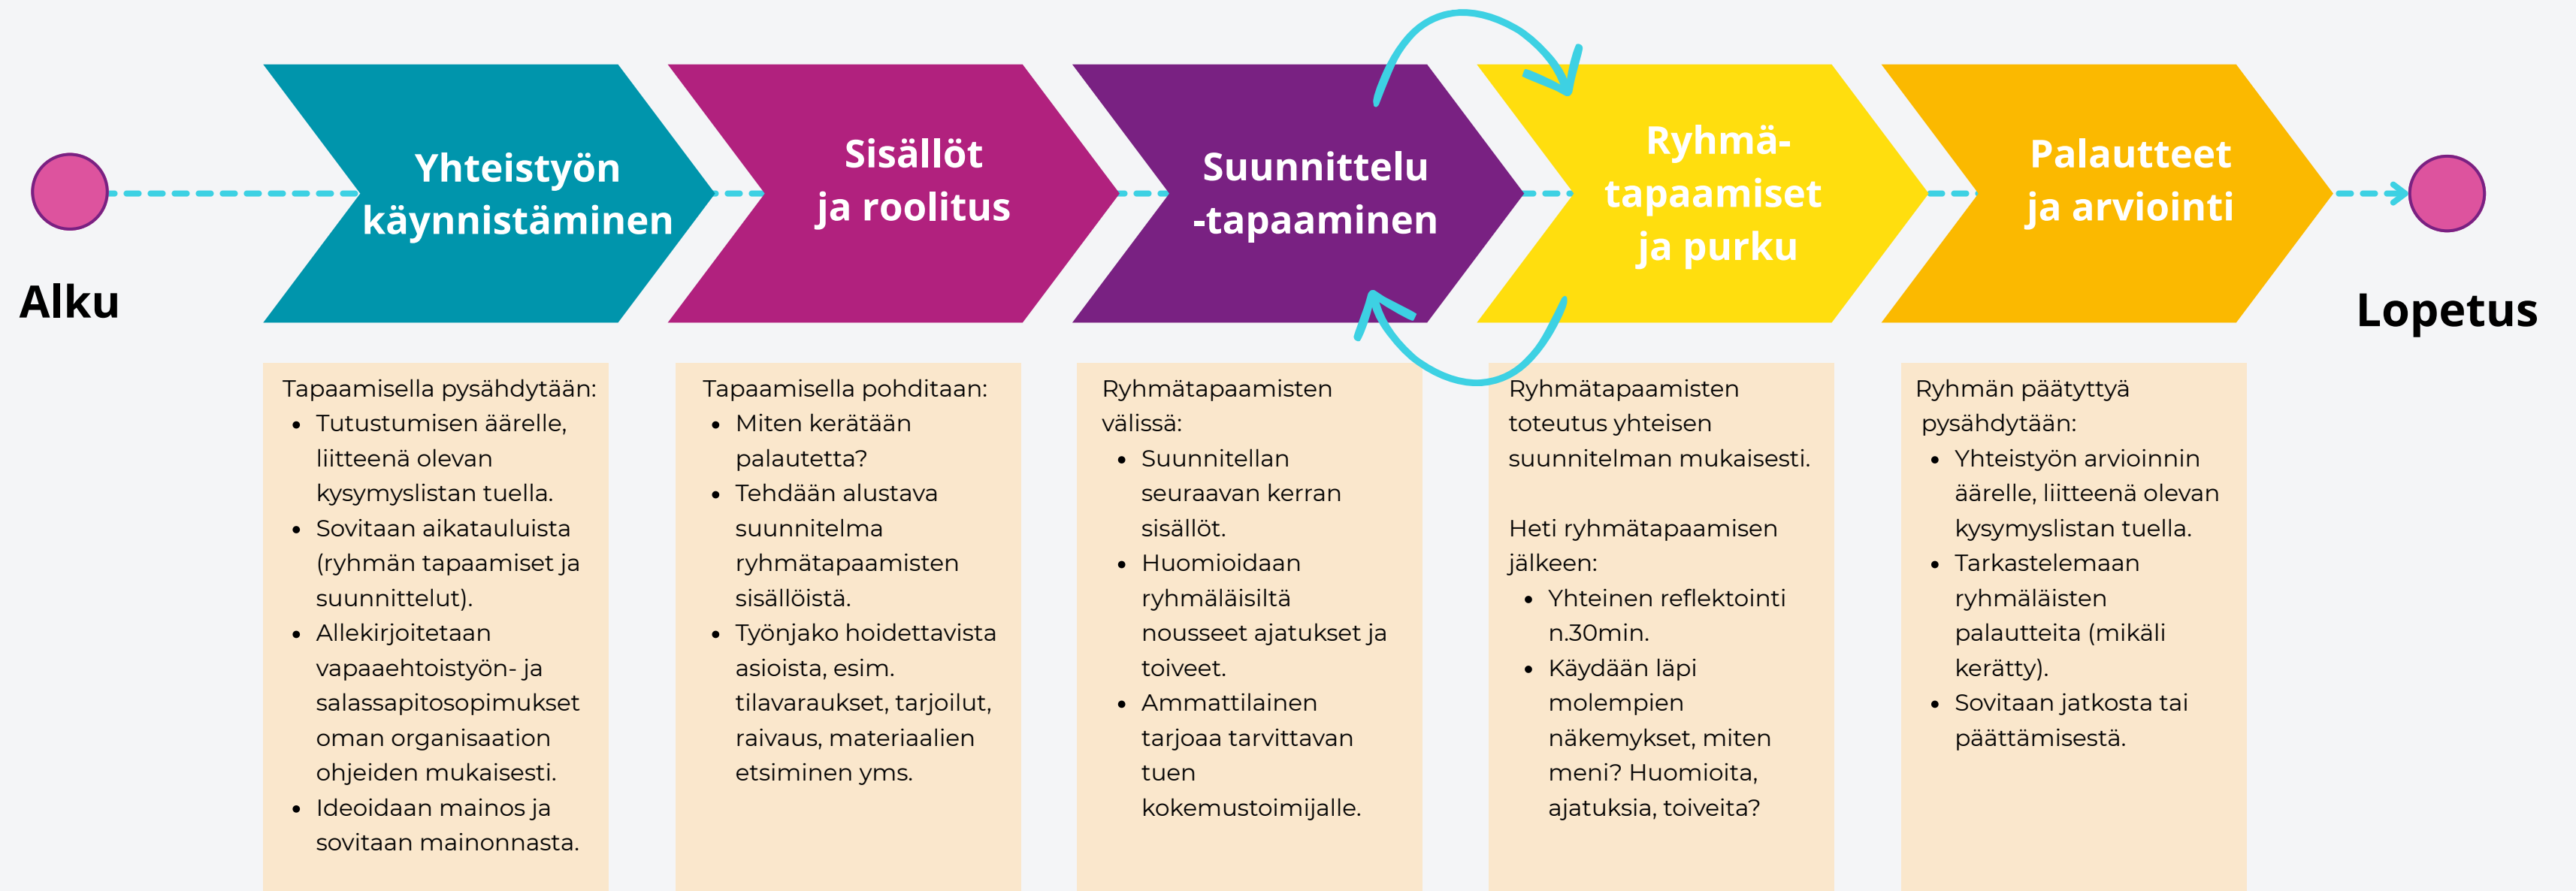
Alku

Yhteistyön käynnistäminen

Sisällöt ja roolitus

Suunnittelu -tapaaminen

Ryhmä-tapaamiset ja purku

Palautteet ja arviointi

Lopetus

Tapaamisella pysähdytään:
- Tutustumisen äärelle, liitteenä olevan kysymyslistan tuella.
- Sovitaan aikatauluista (ryhmän tapaamiset ja suunnittelut).
- Allekirjoitetaan vapaaehtoistyön- ja salassapitosopimukset oman organisaation ohjeiden mukaisesti.
- Ideoidaan mainos ja sovitaan mainonnasta.

Tapaamisella pohditaan:
- Miten kerätään palautetta?
- Tehdään alustava suunnitelma ryhmätapaamisten sisällöistä.
- Työnjako hoidettavista asioista, esim. tilavaraukset, tarjoilut, raivaus, materiaalien etsiminen yms.

Ryhmätapaamisten välissä:
- Suunnitellan seuraavan kerran sisällöt.
- Huomioidaan ryhmäläisiltä nousseet ajatukset ja toiveet.
- Ammattilainen tarjoaa tarvittavan tuen kokemustoimijalle.

Ryhmätapaamisten toteutus yhteisen suunnitelman mukaisesti.

Heti ryhmätapaamisen jälkeen:
- Yhteinen reflektointi n.30min.
- Käydään läpi molempien näkemykset, miten meni? Huomioita, ajatuksia, toiveita?

Ryhmän päätyttyä pysähdytään:
- Yhteistyön arvioinnin äärelle, liitteenä olevan kysymyslistan tuella.
- Tarkastelemaan ryhmäläisten palautteita (mikäli kerätty).
- Sovitaan jatkosta tai päättämisestä.